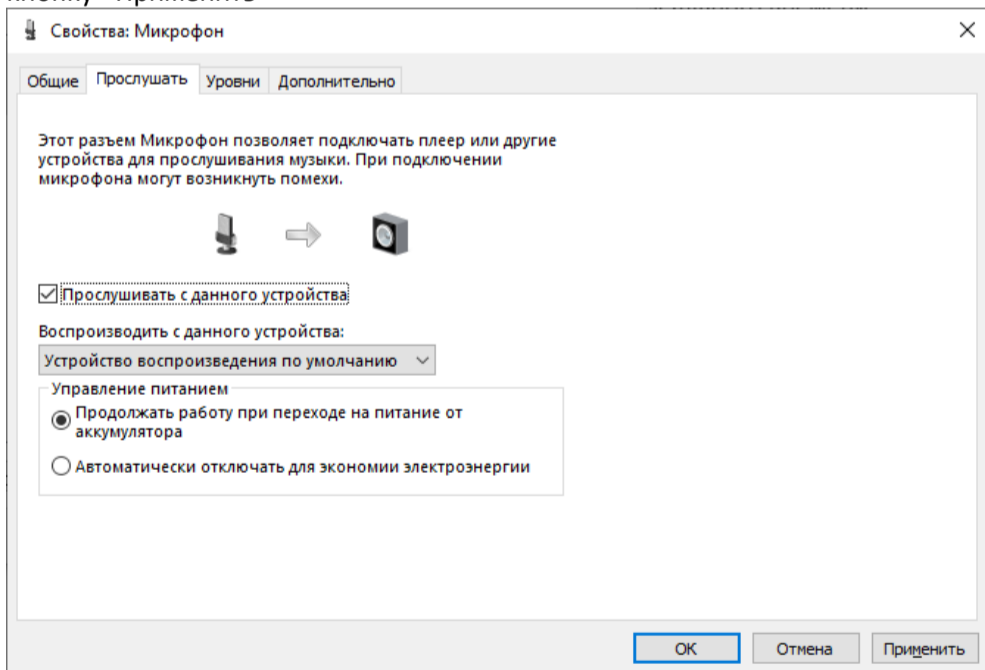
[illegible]

Свойства: Микрофон

Общие | Прослушать | Уровни | Дополнительно

Этот разъем Микрофон позволяет подключать плеер или другие устройства для прослушивания музыки. При подключении микрофона могут возникнуть помехи.

☑ Прослушивать с данного устройства

Воспроизводить с данного устройства:

Устройство воспроизведения по умолчанию

Управление питанием

◉ Продолжать работу при переходе на питание от аккумулятора

○ Автоматически отключать для экономии электроэнергии

OK | Отмена | Применить